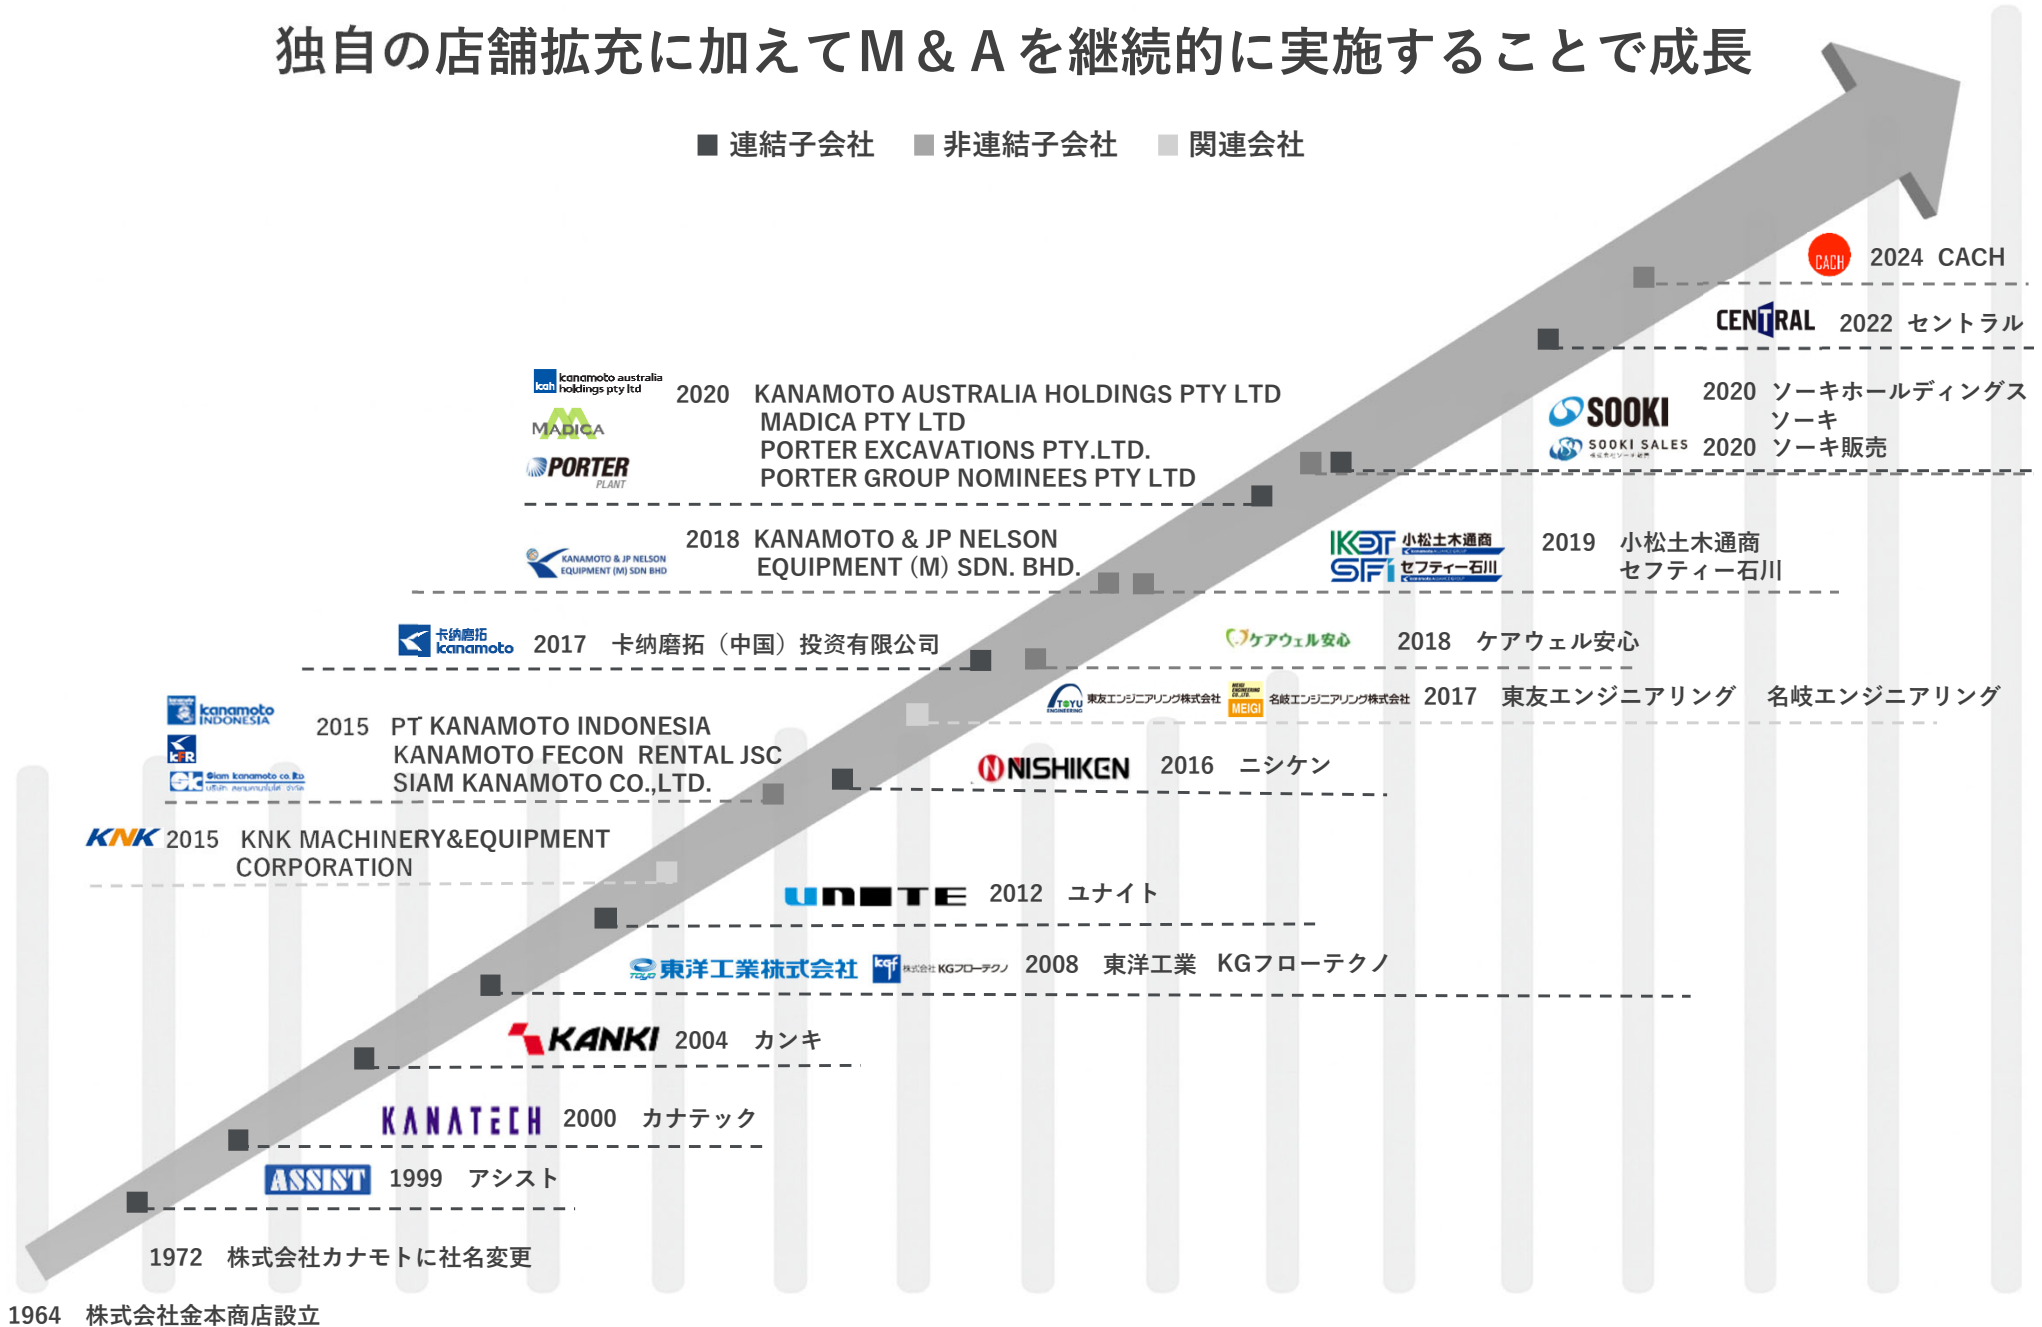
独自の店舗拡充に加えてM＆Aを継続的に実施することで成長

■ 連結子会社　■ 非連結子会社　■ 関連会社

CACH 2024 CACH

CENTRAL 2022 セントラル

SOOKI 2020 ソーキホールディングス ソーキ
SOOKI SALES 2020 ソーキ販売

kanamoto australia holdings pty ltd
MADICA
PORTER PLANT
2020 KANAMOTO AUSTRALIA HOLDINGS PTY LTD
MADICA PTY LTD
PORTER EXCAVATIONS PTY.LTD.
PORTER GROUP NOMINEES PTY LTD

KANAMOTO & JP NELSON EQUIPMENT (M) SDN BHD
2018 KANAMOTO & JP NELSON EQUIPMENT (M) SDN. BHD.

KDT 小松土木通商
SFI セフティー石川
2019 小松土木通商 セフティー石川

卡纳磨拓 kanamoto 2017 卡纳磨拓（中国）投资有限公司

ケアウェル安心 2018 ケアウェル安心

東友エンジニアリング株式会社 MEIGI 名岐エンジニアリング株式会社 2017 東友エンジニアリング 名岐エンジニアリング

kanamoto INDONESIA
KFR
siam kanamoto co.,ltd.
2015 PT KANAMOTO INDONESIA
KANAMOTO FECON RENTAL JSC
SIAM KANAMOTO CO.,LTD.

NISHIKEN 2016 ニシケン

KNK 2015 KNK MACHINERY&EQUIPMENT CORPORATION

UNITE 2012 ユナイト

東洋工業株式会社 kgf 株式会社KGフローテクノ 2008 東洋工業 KGフローテクノ

KANKI 2004 カンキ

KANATECH 2000 カナテック

ASSIST 1999 アシスト

1972 株式会社カナモトに社名変更

1964 株式会社金本商店設立